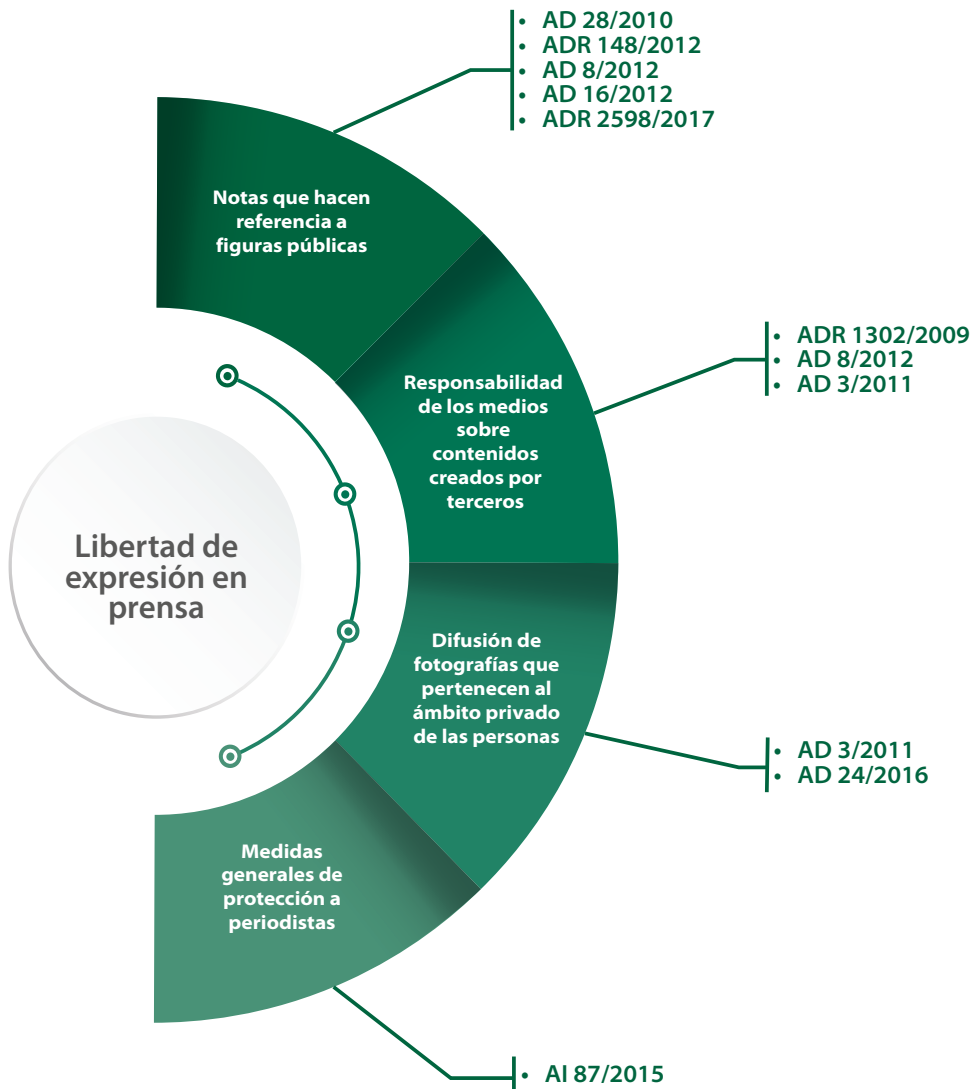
Libertad de expresión en prensa

Notas que hacen referencia a figuras públicas

- AD 28/2010
- ADR 148/2012
- AD 8/2012
- AD 16/2012
- ADR 2598/2017

Responsabilidad de los medios sobre contenidos creados por terceros

- ADR 1302/2009
- AD 8/2012
- AD 3/2011

Difusión de fotografías que pertenecen al ámbito privado de las personas

- AD 3/2011
- AD 24/2016

Medidas generales de protección a periodistas

- AI 87/2015